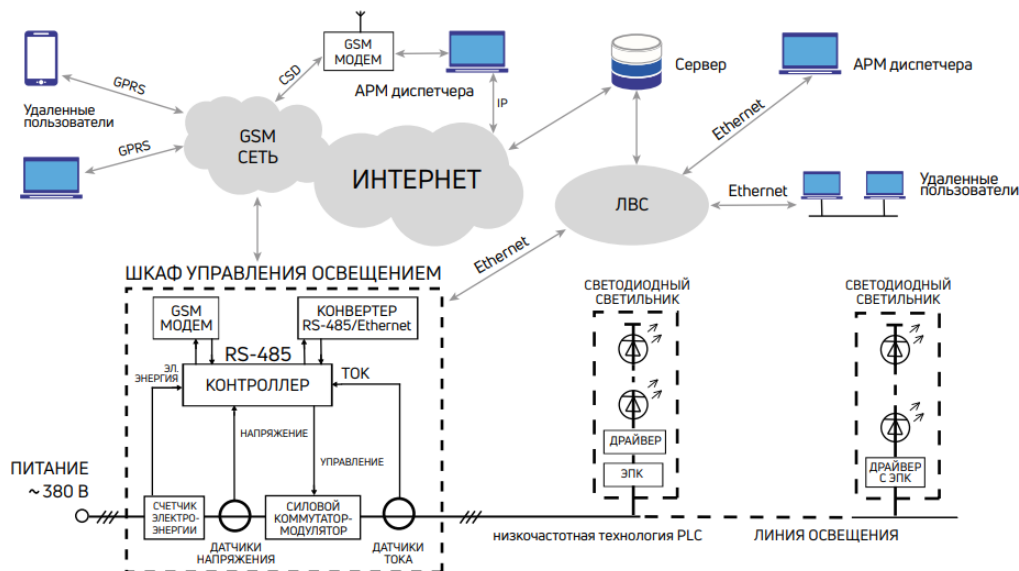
GSM МОДЕМ

GPRS

CSD

АРМ диспетчера

Сервер

АРМ диспетчера

Удаленные пользователи

IP

GSM СЕТЬ

GPRS

Ethernet

ИНТЕРНЕТ

Ethernet

ЛВС

Удаленные пользователи

Ethernet

ШКАФ УПРАВЛЕНИЯ ОСВЕЩЕНИЕМ

GSM МОДЕМ

КОНВЕРТЕР RS-485/Ethernet

RS-485

ЭЛ. ЭНЕРГИЯ

КОНТРОЛЛЕР

ТОК

НАПРЯЖЕНИЕ

УПРАВЛЕНИЕ

ПИТАНИЕ ~380 В

СЧЕТЧИК ЭЛЕКТРО-ЭНЕРГИИ

СИЛОВОЙ КОММУТАТОР-МОДУЛЯТОР

ДАТЧИКИ НАПРЯЖЕНИЯ

ДАТЧИКИ ТОКА

СВЕТОДИОДНЫЙ СВЕТИЛЬНИК

ДРАЙВЕР

ЭПК

СВЕТОДИОДНЫЙ СВЕТИЛЬНИК

ДРАЙВЕР С ЭПК

низкочастотная технология PLC

ЛИНИЯ ОСВЕЩЕНИЯ